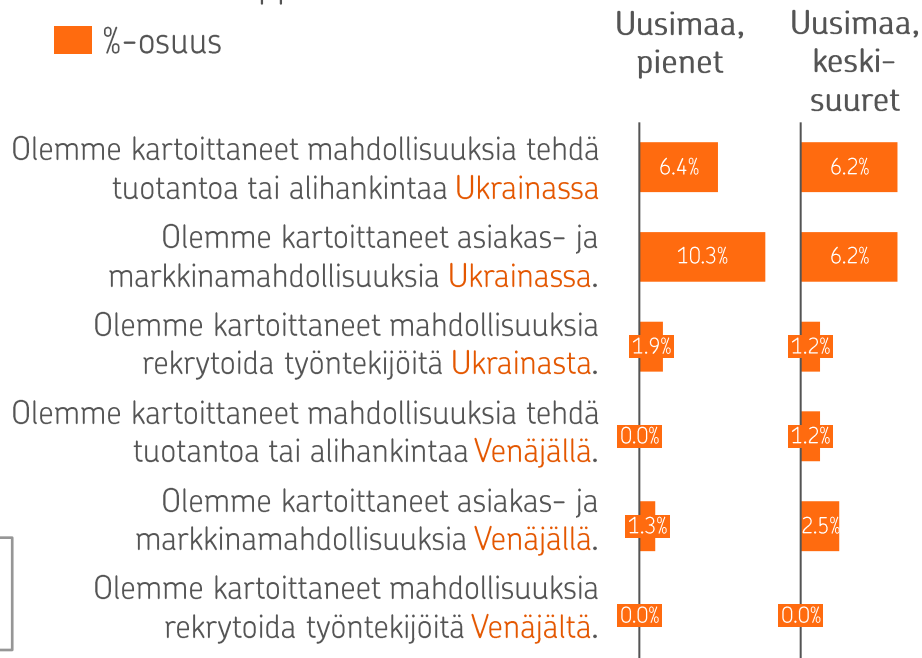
%-osuus

Uusimaa, pienet

Uusimaa, keskisuuret

| | Uusimaa, pienet | Uusimaa, keskisuuret |
|---|---|---|
| Olemme kartoittaneet mahdollisuuksia tehdä tuotantoa tai alihankintaa Ukrainassa | 6.4% | 6.2% |
| Olemme kartoittaneet asiakas- ja markkinamahdollisuuksia Ukrainassa. | 10.3% | 6.2% |
| Olemme kartoittaneet mahdollisuuksia rekrytoida työntekijöitä Ukrainasta. | 1.9% | 1.2% |
| Olemme kartoittaneet mahdollisuuksia tehdä tuotantoa tai alihankintaa Venäjällä. | 0.0% | 1.2% |
| Olemme kartoittaneet asiakas- ja markkinamahdollisuuksia Venäjällä. | 1.3% | 2.5% |
| Olemme kartoittaneet mahdollisuuksia rekrytoida työntekijöitä Venäjältä. | 0.0% | 0.0% |